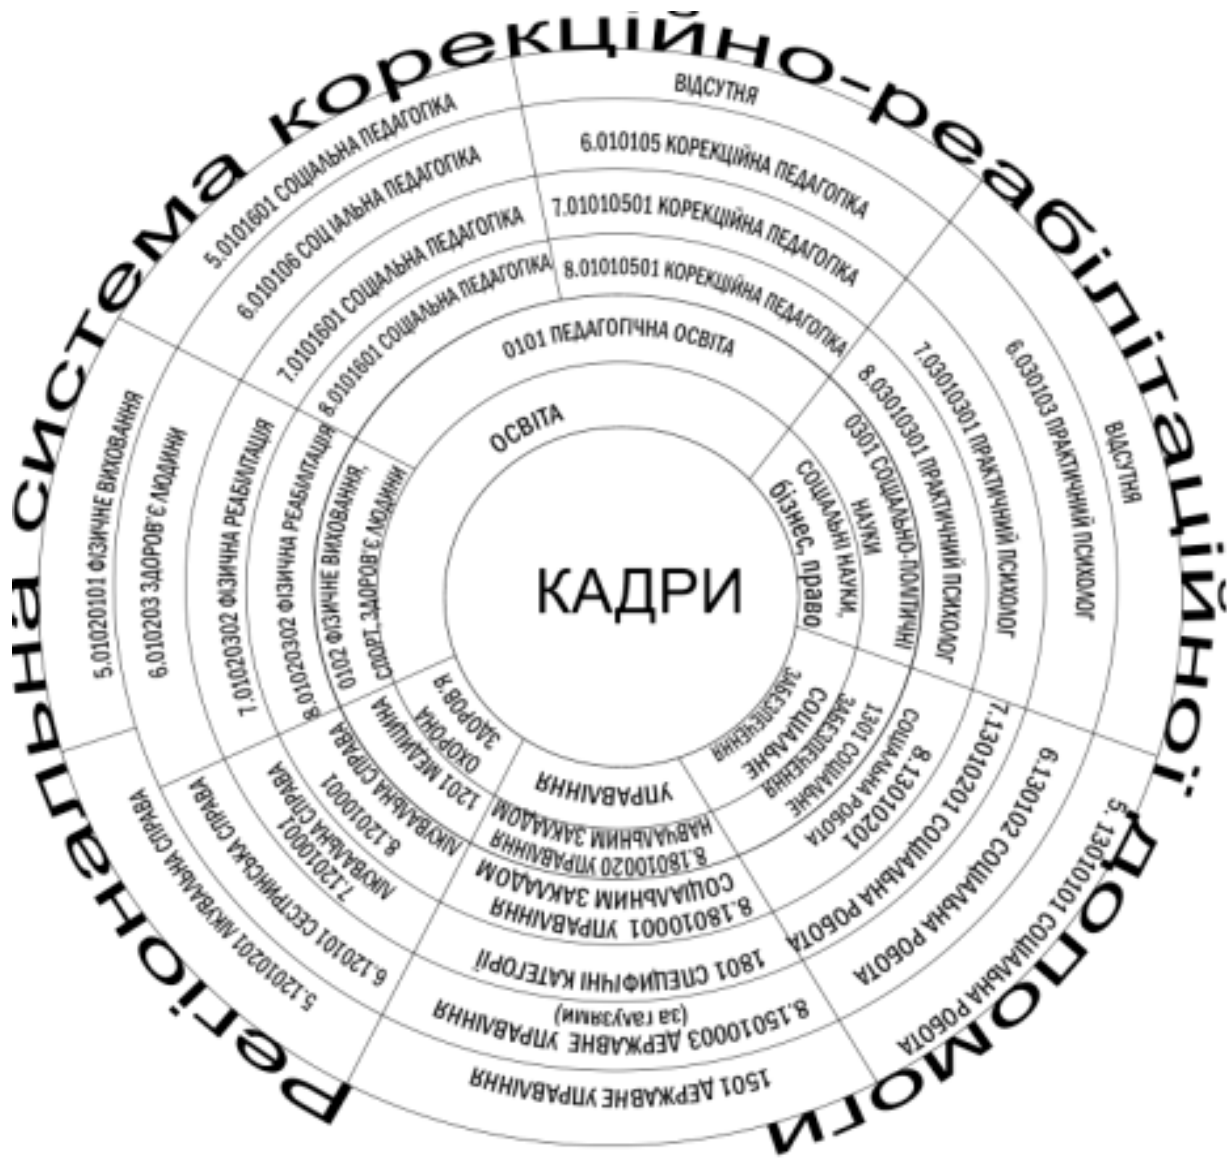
Регіональна система корекційно-реабілітаційної допомоги

КАДРИ

ОСВІТА

0101 ПЕДАГОГІЧНА ОСВІТА

5.0101601 СОЦІАЛЬНА ПЕДАГОГІКА

6.010106 СОЦІАЛЬНА ПЕДАГОГІКА

7.0101601 СОЦІАЛЬНА ПЕДАГОГІКА

8.0101601 СОЦІАЛЬНА ПЕДАГОГІКА

ВІДСУТНЯ

6.010105 КОРЕКЦІЙНА ПЕДАГОГІКА

7.01010501 КОРЕКЦІЙНА ПЕДАГОГІКА

8.01010501 КОРЕКЦІЙНА ПЕДАГОГІКА

СОЦІАЛЬНІ НАУКИ, бізнес, право

0301 СОЦІАЛЬНО-ПОЛІТИЧНІ НАУКИ

8.03010301 ПРАКТИЧНИЙ ПСИХОЛОГ

7.03010301 ПРАКТИЧНИЙ ПСИХОЛОГ

6.030103 ПРАКТИЧНИЙ ПСИХОЛОГ

ВІДСУТНЯ

СОЦІАЛЬНЕ ЗАБЕЗПЕЧЕННЯ

1301 СОЦІАЛЬНЕ ЗАБЕЗПЕЧЕННЯ

8.13010201 СОЦІАЛЬНА РОБОТА

7.13010201 СОЦІАЛЬНА РОБОТА

6.130102 СОЦІАЛЬНА РОБОТА

5.13010101 СОЦІАЛЬНА РОБОТА

УПРАВЛІННЯ

8.18010020 УПРАВЛІННЯ НАВЧАЛЬНИМ ЗАКЛАДОМ

8.18010001 УПРАВЛІННЯ СОЦІАЛЬНИМ ЗАКЛАДОМ

1801 СПЕЦИФІЧНІ КАТЕГОРІЇ

8.15010003 ДЕРЖАВНЕ УПРАВЛІННЯ (за галузями)

1501 ДЕРЖАВНЕ УПРАВЛІННЯ

ОХОРОНА ЗДОРОВ'Я

1201 МЕДИЦИНА

8.12010001 ЛІКУВАЛЬНА СПРАВА

7.12010001 ЛІКУВАЛЬНА СПРАВА

6.120101 СЕСТРИНСЬКА СПРАВА

5.12010201 ЛІКУВАЛЬНА СПРАВА

0102 ФІЗИЧНЕ ВИХОВАННЯ, СПОРТ, ЗДОРОВ'Я ЛЮДИНИ

8.01020302 ФІЗИЧНА РЕАБІЛІТАЦІЯ

7.01020302 ФІЗИЧНА РЕАБІЛІТАЦІЯ

6.010203 ЗДОРОВ'Я ЛЮДИНИ

5.01020101 ФІЗИЧНЕ ВИХОВАННЯ